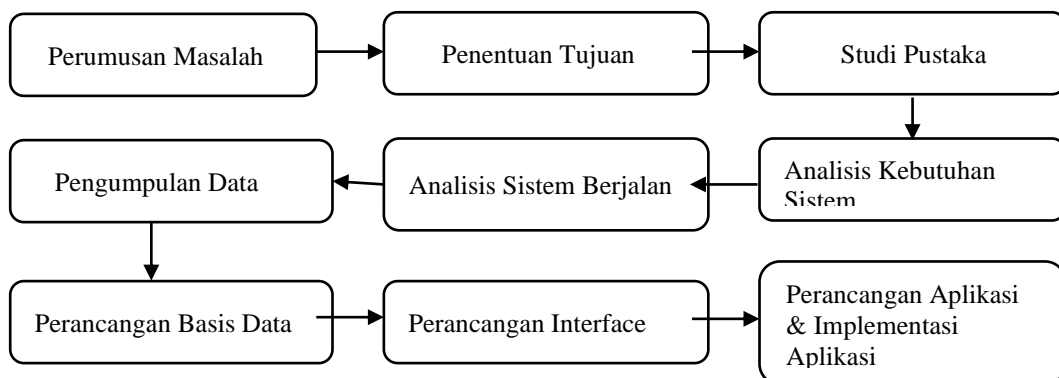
Perumusan Masalah

Penentuan Tujuan

Studi Pustaka

Analisis Kebutuhan Sistem

Analisis Sistem Berjalan

Pengumpulan Data

Perancangan Basis Data

Perancangan Interface

Perancangan Aplikasi & Implementasi Aplikasi